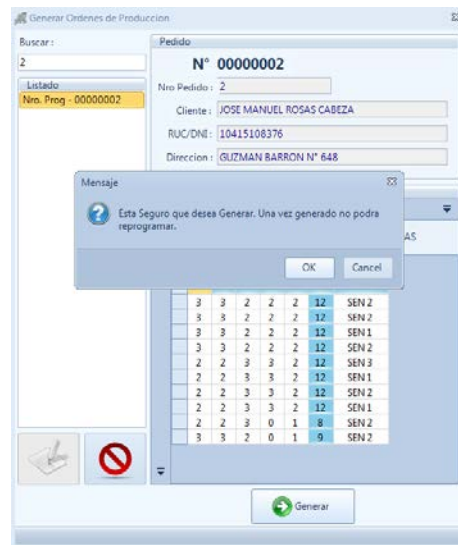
Generar Ordenes de Produccion

Buscar :
2
Listado
Nro. Prog - 00000002

Pedido
N° 00000002
Nro Pedido : 2
Cliente : JOSE MANUEL ROSAS CABEZA
RUC/DNI : 10415108376
Direccion : GUZMAN BARRON N° 648

Mensaje
Esta Seguro que desea Generar. Una vez generado no podra reprogramar.
OK Cancel

AS

| 3 | 3 | 2 | 2 | 2 | 12 | SEN 2 |
|---|---|---|---|---|---|---|
| 3 | 3 | 2 | 2 | 2 | 12 | SEN 2 |
| 3 | 3 | 2 | 2 | 2 | 12 | SEN 1 |
| 3 | 3 | 2 | 2 | 2 | 12 | SEN 2 |
| 2 | 2 | 3 | 3 | 2 | 12 | SEN 3 |
| 2 | 2 | 3 | 3 | 2 | 12 | SEN 1 |
| 2 | 2 | 3 | 3 | 2 | 12 | SEN 2 |
| 2 | 2 | 3 | 3 | 2 | 12 | SEN 1 |
| 2 | 2 | 3 | 0 | 1 | 8 | SEN 2 |
| 3 | 3 | 2 | 0 | 1 | 9 | SEN 2 |

Generar